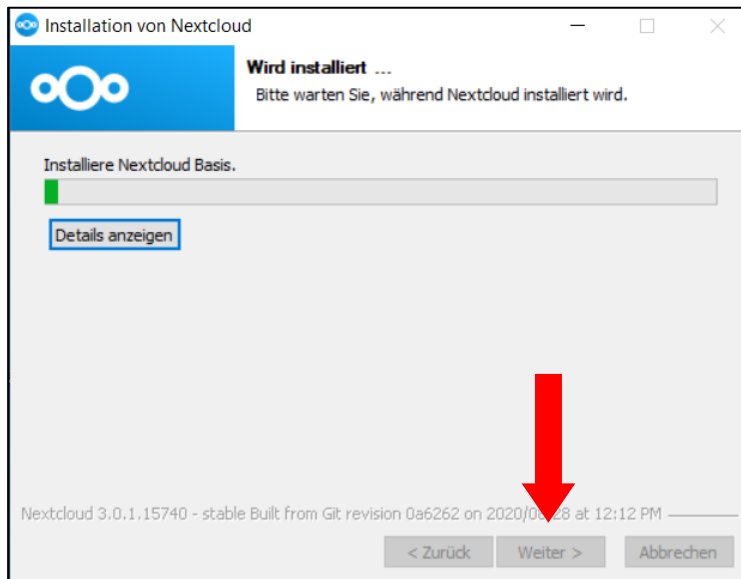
Installation von Nextcloud

Wird installiert ...
Bitte warten Sie, während Nextcloud installiert wird.

Installiere Nextcloud Basis.

Details anzeigen

Nextcloud 3.0.1.15740 - stable Built from Git revision 0a6262 on 2020/0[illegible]28 at 12:12 PM

< Zurück   Weiter >   Abbrechen